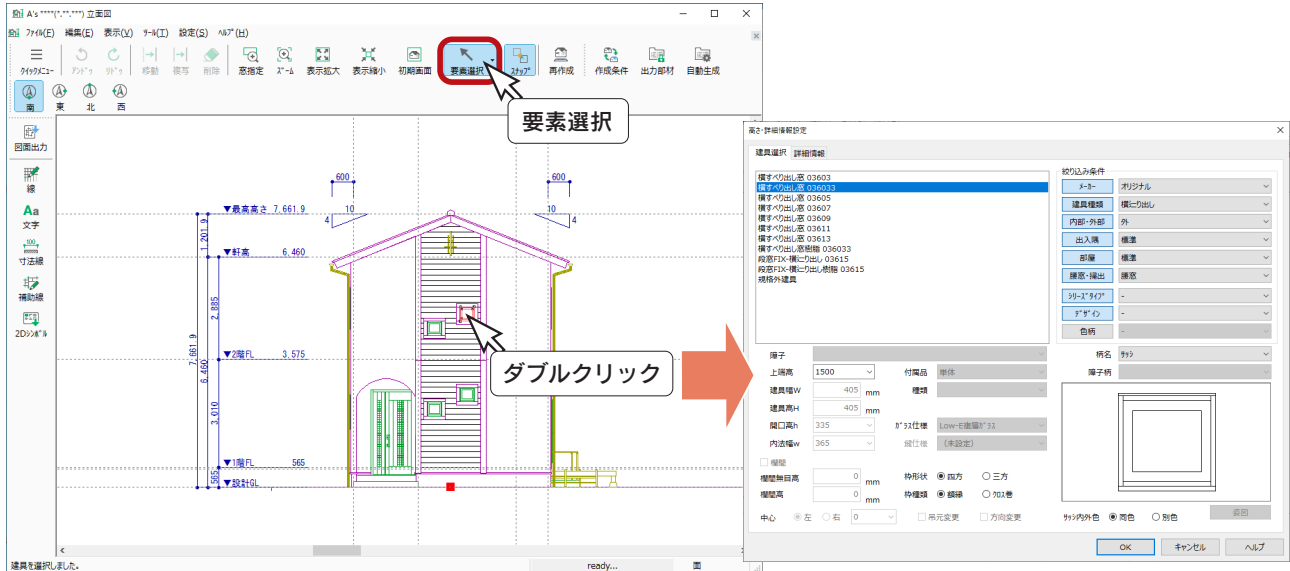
A's ****(*.**.***) 立面図

ﾌｧｲﾙ(F) 編集(E) 表示(V) ﾂｰﾙ(T) 設定(S) ﾍﾙﾌﾟ(H)

ｸｲｯｸﾒﾆｭｰ ｱﾝﾄﾞｩ ﾘﾄﾞｩ 移動 複写 削除 窓指定 ｽﾞｰﾑ 表示拡大 表示縮小 初期画面 要素選択 ｽﾅｯﾌﾟ 再作成 作成条件 出力部材 自動生成

南 東 北 西

図面出力
線
文字
寸法線
補助線
2Dｼﾝﾎﾞﾙ

要素選択

ダブルクリック

600 600 10 10 4 4

▼最高高さ 7,661.9
▼軒高 6,460
▼2階FL 3,575
▼1階FL 565
▼設計GL

1,201.9
2,885
7,661.9
6,460
3,010
565

建具を選択しました。
ready...

高さ･詳細情報設定

建具選択 詳細情報

横すべり出し窓 03603
横すべり出し窓 036033
横すべり出し窓 03605
横すべり出し窓 03607
横すべり出し窓 03609
横すべり出し窓 03611
横すべり出し窓 03613
横すべり出し窓樹脂 036033
段窓FIX-横すべり出し 03615
段窓FIX-横すべり出し樹脂 03615
規格外建具

絞り込み条件
ﾒｰｶｰ オリジナル
建具種類 横すべり出し
内部･外部 外
出入隅 標準
部屋 標準
腰窓･掃出 腰窓
ｼﾘｰｽﾞﾀｲﾌﾟ -
ﾃﾞｻﾞｲﾝ -
色柄 -

障子
上端高 1500
建具幅W 405 mm
建具高H 405 mm
開口高h 335
内法幅w 365
付属品 単体
種類
ｶﾞﾗｽ仕様 Low-E複層ｶﾞﾗｽ
鍵仕様 (未設定)
柄名 ｻｯｼ
障子柄

欄間
欄間無目高 0 mm
欄間高 0 mm
枠形状 ◉ 四方 ○ 三方
枠種類 ◉ 額縁 ○ ｸﾛｽ巻

中心 ◉ 左 ○ 右 0
□ 吊元変更 □ 方向変更
ｻｯｼ内外色 ◉ 同色 ○ 別色
変更

OK キャンセル ヘルプ